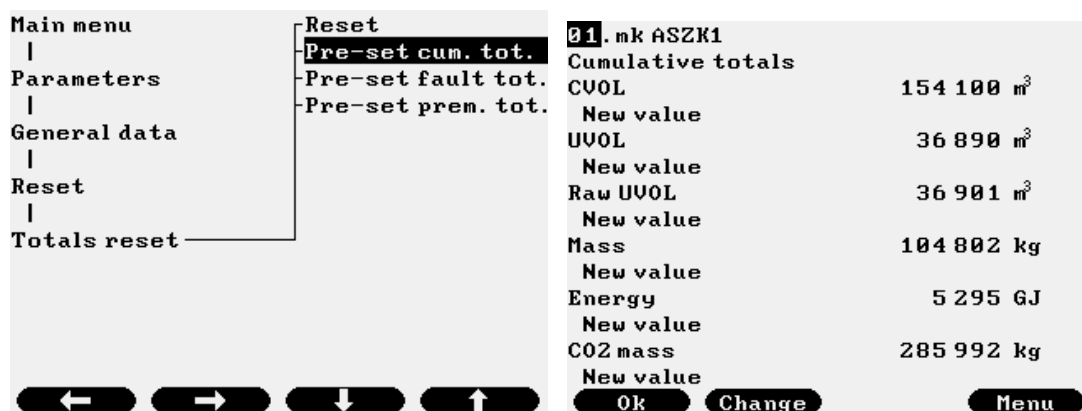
Main menu
|
Parameters
|
General data
|
Reset
|
Totals reset

Reset
Pre-set cum. tot.
Pre-set fault tot.
Pre-set prem. tot.

← → ↓ ↑

01. mk ASZK1
Cumulative totals

| | |
|---|---|
| CVOL | 154 100 $m^3$ |
| New value | |
| UVOL | 36 890 $m^3$ |
| New value | |
| Raw UVOL | 36 901 $m^3$ |
| New value | |
| Mass | 104 802 kg |
| New value | |
| Energy | 5 295 GJ |
| New value | |
| CO2 mass | 285 992 kg |
| New value | |

Ok Change Menu